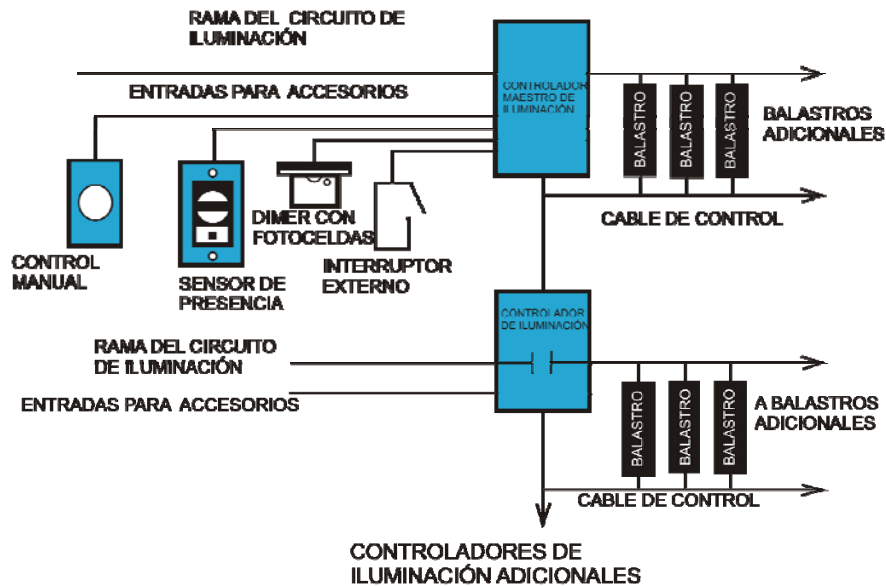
RAMA DEL CIRCUITO DE ILUMINACIÓN

ENTRADAS PARA ACCESORIOS

CONTROLADOR MAESTRO DE ILUMINACIÓN

BALASTRO

BALASTRO

BALASTRO

BALASTROS ADICIONALES

CABLE DE CONTROL

DIMER CON FOTOCELDAS

CONTROL MANUAL

SENSOR DE PRESENCIA

INTERRUPTOR EXTERNO

CONTROLADOR DE ILUMINACIÓN

RAMA DEL CIRCUITO DE ILUMINACIÓN

ENTRADAS PARA ACCESORIOS

BALASTRO

BALASTRO

BALASTRO

A BALASTROS ADICIONALES

CABLE DE CONTROL

CONTROLADORES DE ILUMINACIÓN ADICIONALES